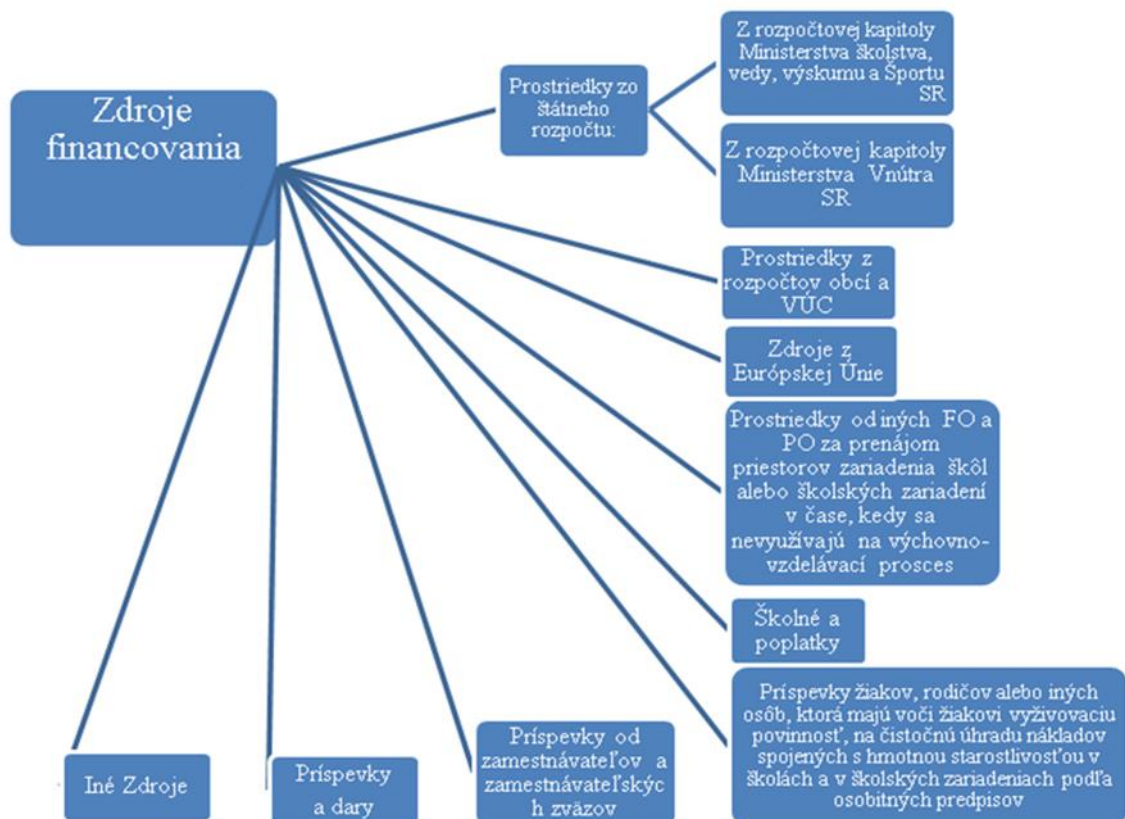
Zdroje financovania

Prostriedky zo štátneho rozpočtu:

Z rozpočtovej kapitoly Ministerstva školstva, vedy, výskumu a Športu SR

Z rozpočtovej kapitoly Ministerstva Vnútra SR

Prostriedky z rozpočtov obcí a VÚC

Zdroje z Európskej Únie

Prostriedky od iných FO a PO za prenájom priestorov zariadenia škôl alebo školských zariadení v čase, kedy sa nevyužívajú na výchovno-vzdelávací prosces

Školné a poplatky

Príspevky žiakov, rodičov alebo iných osôb, ktorá majú voči žiakovi vyživovaciu povinnosť, na čistočnú úhradu nákladov spojených s hmotnou starostlivosťou v školách a v školských zariadeniach podľa osobitných predpisov

Príspevky od zamestnávateľov a zamestnávateľskýc h zväzov

Príspevky a dary

Iné Zdroje